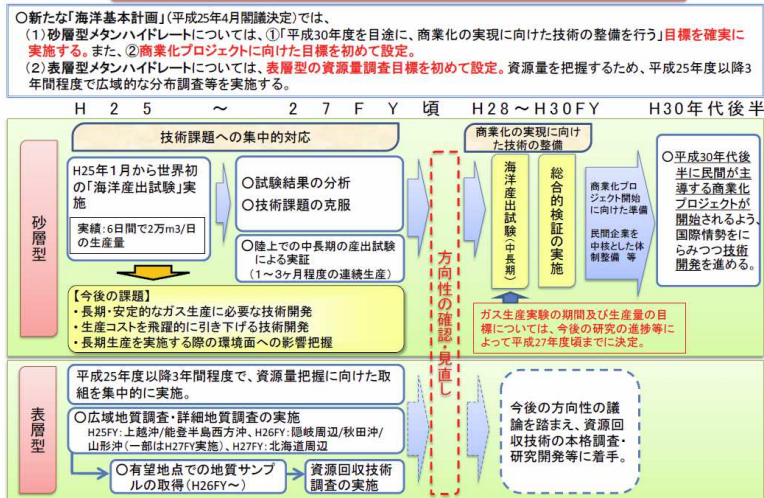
○新たな「海洋基本計画」（平成25年4月閣議決定）では、
（1）砂層型メタンハイドレートについては、①「平成30年度を目途に、商業化の実現に向けた技術の整備を行う」目標を確実に実施する。また、②商業化プロジェクトに向けた目標を初めて設定。
（2）表層型メタンハイドレートについては、表層型の資源量調査目標を初めて設定。資源量を把握するため、平成25年度以降3年間程度で広域的な分布調査等を実施する。

H25〜27FY頃　H28〜H30FY　H30年代後半

砂層型

技術課題への集中的対応

H25年1月から世界初の「海洋産出試験」実施

実績：6日間で2万m3/日の生産量

○試験結果の分析
○技術課題の克服

○陸上での中長期の産出試験による実証（1〜3ヶ月程度の連続生産）

【今後の課題】
・長期・安定的なガス生産に必要な技術開発
・生産コストを飛躍的に引き下げる技術開発
・長期生産を実施する際の環境面への影響把握

方向性の確認・見直し

商業化の実現に向けた技術の整備

海洋産出試験（中長期）

総合的検証の実施

商業化プロジェクト開始に向けた準備

民間企業を中核とした体制整備 等

○平成30年代後半に民間が主導する商業化プロジェクトが開始されるよう、国際情勢をにらみつつ技術開発を進める。

ガス生産実験の期間及び生産量の目標については、今後の研究の進捗等によって平成27年度頃までに決定。

表層型

平成25年度以降3年間程度で、資源量把握に向けた取組を集中的に実施。

○広域地質調査・詳細地質調査の実施
H25FY：上越沖/能登半島西方沖、H26FY：隠岐周辺/秋田沖/山形沖（一部はH27FY実施）、H27FY：北海道周辺

○有望地点での地質サンプルの取得（H26FY〜）

資源回収技術調査の実施

今後の方向性の議論を踏まえ、資源回収技術の本格調査・研究開発等に着手。